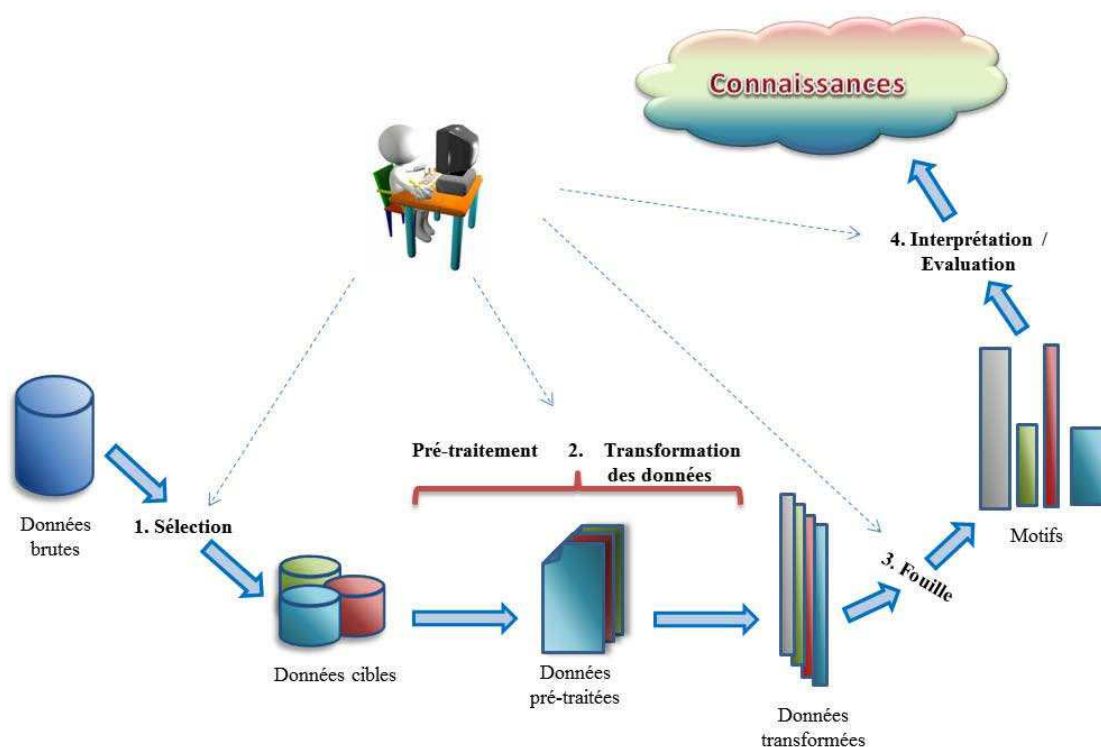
Connaissances

4. Interprétation / Evaluation

Données brutes

1. Sélection

Pré-traitement 2. Transformation des données

Données cibles

Données pré-traitées

Données transformées

3. Fouille

Motifs